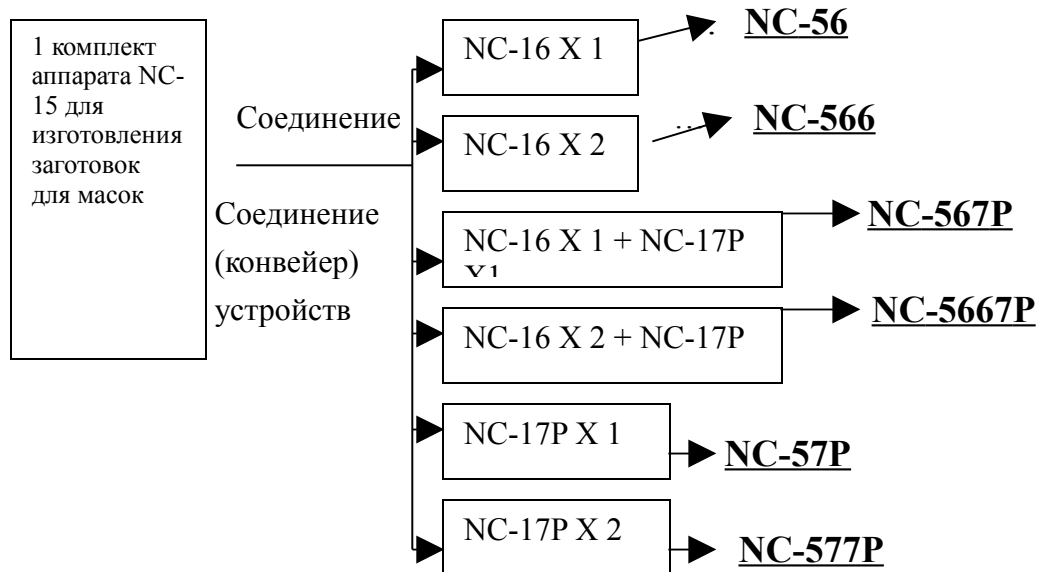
1 комплект аппарата NC-15 для изготовления заготовок для масок

Соединение

Соединение (конвейер) устройств

NC-16 X 1

NC-56

NC-16 X 2

NC-566

NC-16 X 1 + NC-17P X1

NC-567P

NC-16 X 2 + NC-17P

NC-5667P

NC-17P X 1

NC-57P

NC-17P X 2

NC-577P